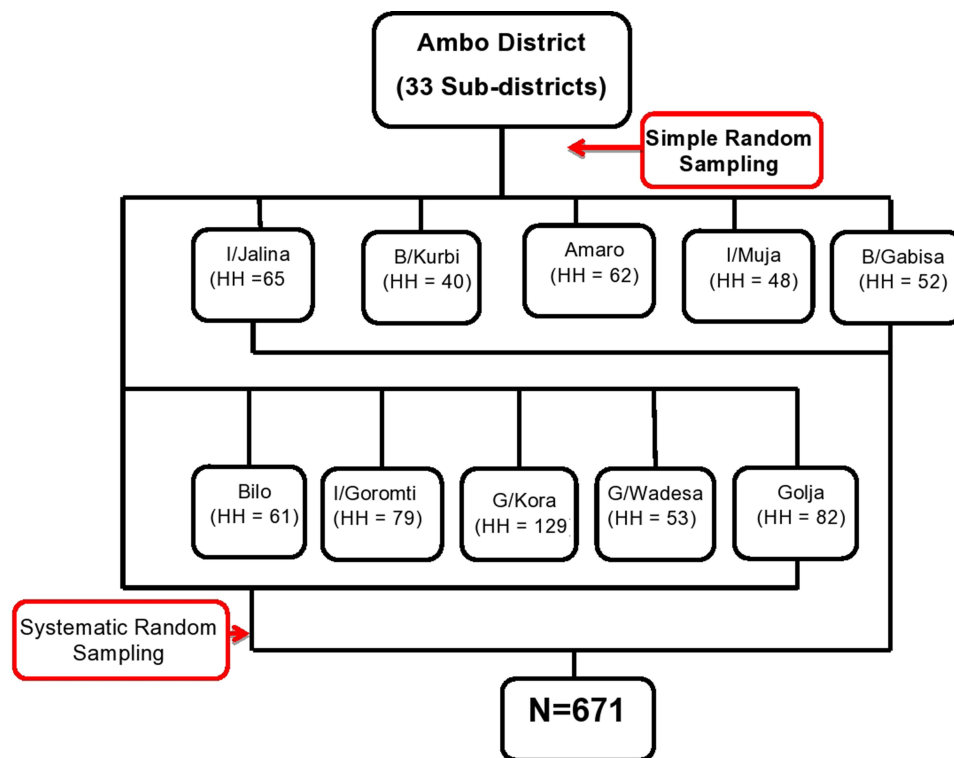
Ambo District
(33 Sub-districts)

Simple Random Sampling

I/Jalina
(HH =65

B/Kurbi
(HH = 40)

Amaro
(HH = 62)

I/Muja
(HH = 48)

B/Gabisa
(HH = 52)

Bilo
(HH = 61)

I/Goromti
(HH = 79)

G/Kora
(HH = 129

G/Wadesa
(HH = 53)

Golja
(HH = 82)

Systematic Random Sampling

N=671